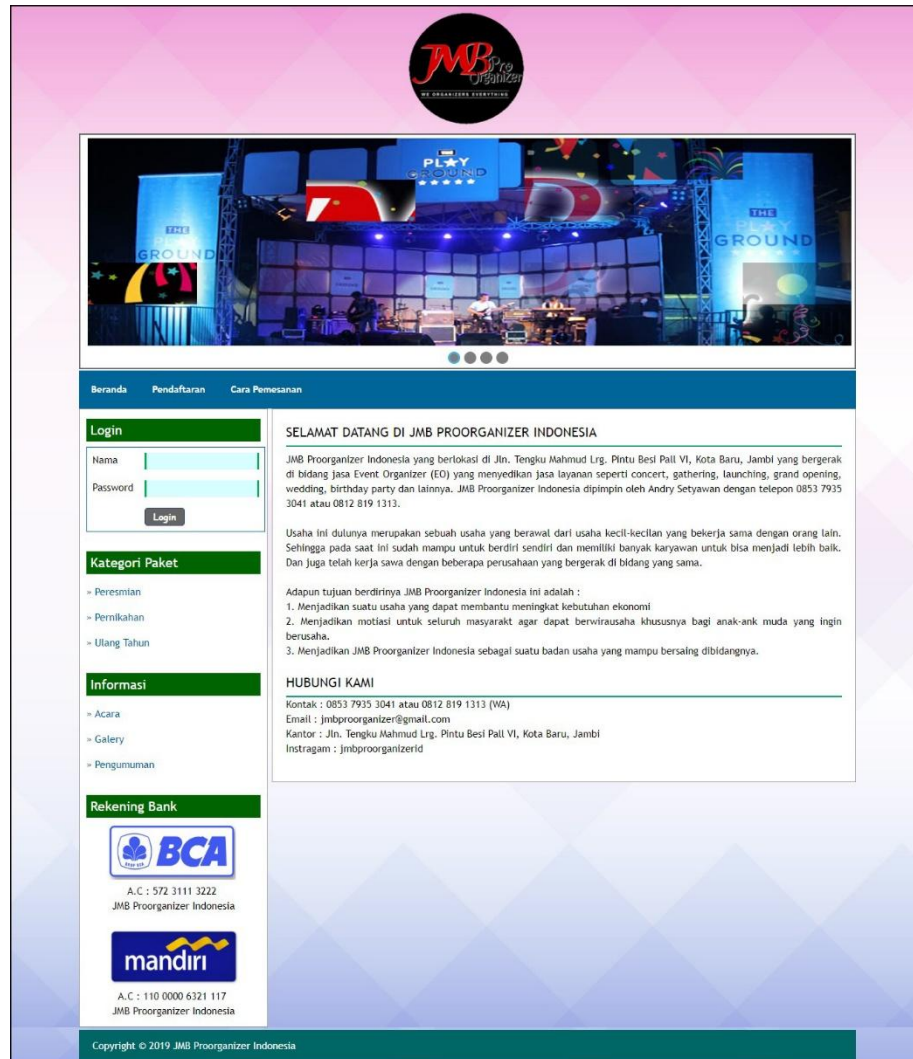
JMB Pro Organizer
WE ORGANIZERS EVERYTHING

PLAY GROUND

THE PLAY GROUND

THE PLAY GROUND

Beranda Pendaftaran Cara Pemesanan

Login
Nama
Password
Login

Kategori Paket
» Peresmian
» Pernikahan
» Ulang Tahun

Informasi
» Acara
» Galery
» Pengumuman

Rekening Bank
BCA
A.C : 572 3111 3222
JMB Proorganizer Indonesia

mandiri
A.C : 110 0000 6321 117
JMB Proorganizer Indonesia

SELAMAT DATANG DI JMB PROORGANIZER INDONESIA

JMB Proorganizer Indonesia yang berlokasi di Jln. Tengku Mahmud Lrg. Pintu Besi Pall VI, Kota Baru, Jambi yang bergerak di bidang jasa Event Organizer (EO) yang menyedikan jasa layanan seperti concert, gathering, launching, grand opening, wedding, birthday party dan lainnya. JMB Proorganizer Indonesia dipimpin oleh Andry Setyawan dengan telepon 0853 7935 3041 atau 0812 819 1313.

Usaha ini dulunya merupakan sebuah usaha yang berawal dari usaha kecil-kecilan yang bekerja sama dengan orang lain. Sehingga pada saat ini sudah mampu untuk berdiri sendiri dan memiliki banyak karyawan untuk bisa menjadi lebih baik. Dan juga telah kerja sawa dengan beberapa perusahaan yang bergerak di bidang yang sama.

Adapun tujuan berdirinya JMB Proorganizer Indonesia ini adalah :
1. Menjadikan suatu usaha yang dapat membantu meningkat kebutuhan ekonomi
2. Menjadikan motiasi untuk seluruh masyarakt agar dapat berwirausaha khususnya bagi anak-ank muda yang ingin berusaha.
3. Menjadikan JMB Proorganizer Indonesia sebagai suatu badan usaha yang mampu bersaing dibidangnya.

HUBUNGI KAMI
Kontak : 0853 7935 3041 atau 0812 819 1313 (WA)
Email : jmbproorganizer@gmail.com
Kantor : Jln. Tengku Mahmud Lrg. Pintu Besi Pall VI, Kota Baru, Jambi
Instragam : jmbproorganizerid

Copyright © 2019 JMB Proorganizer Indonesia